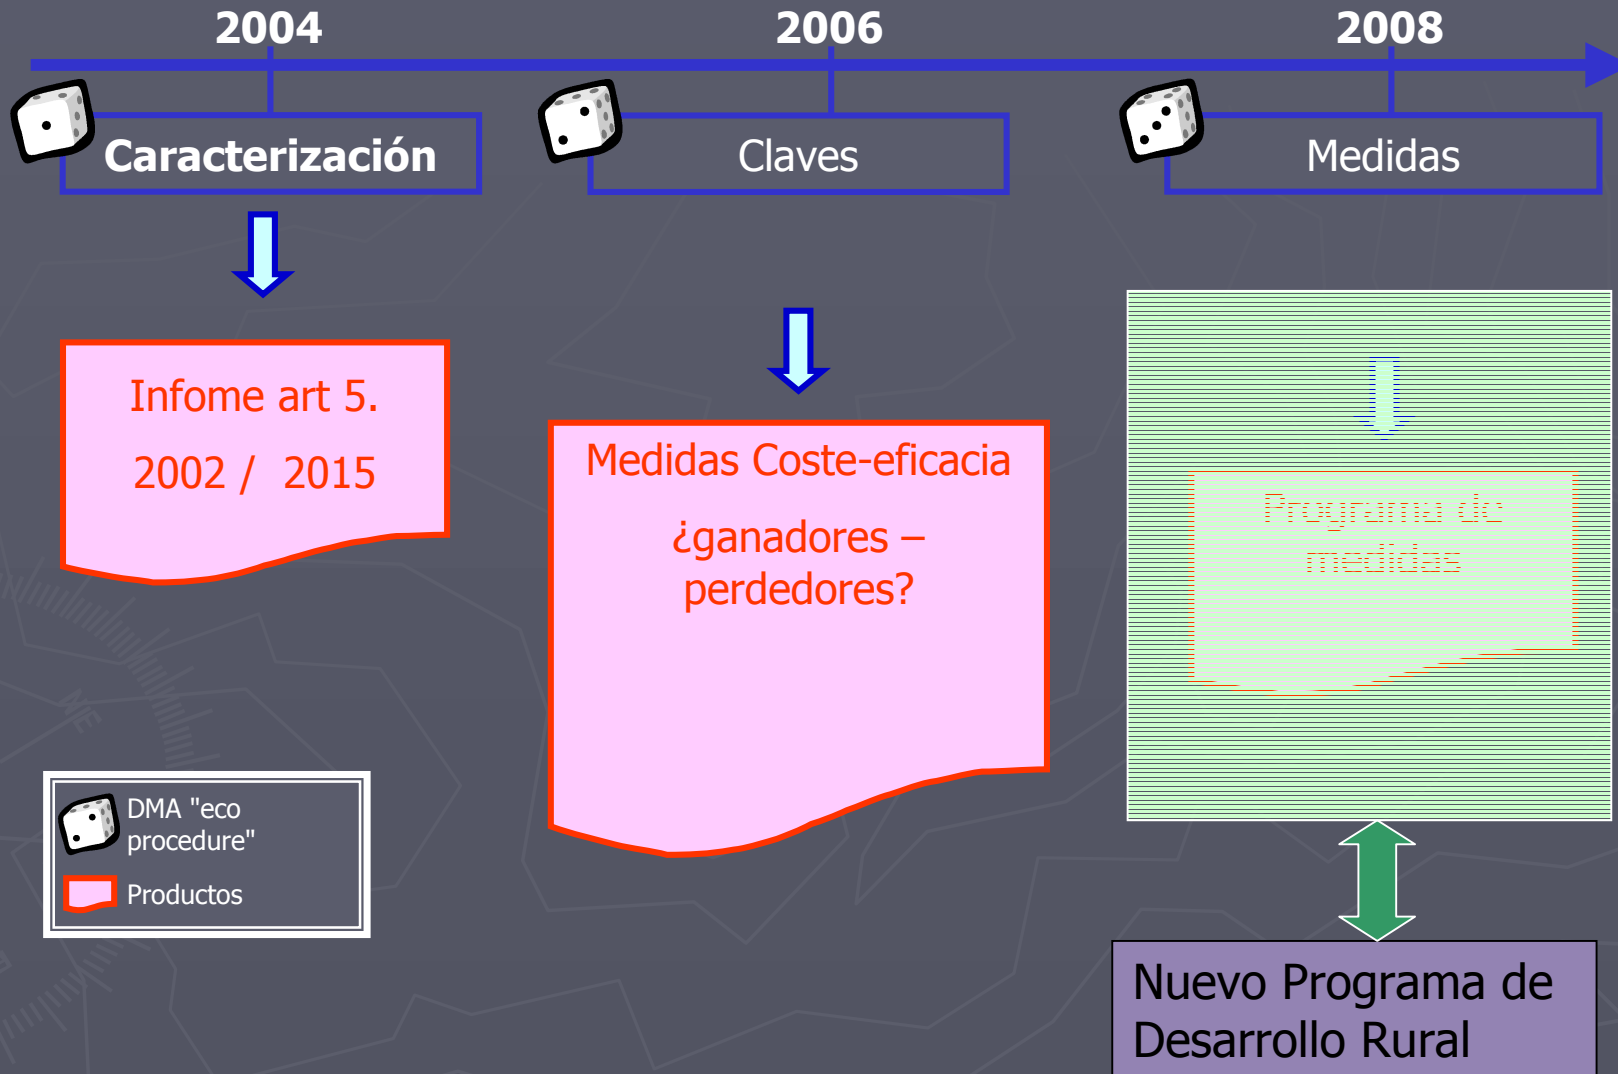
2004

2006

2008

Caracterización

Claves

Medidas

Infome art 5.

2002 / 2015

Medidas Coste-eficacia

¿ganadores – perdedores?

Programa de medidas

DMA "eco procedure"

Productos

Nuevo Programa de Desarrollo Rural